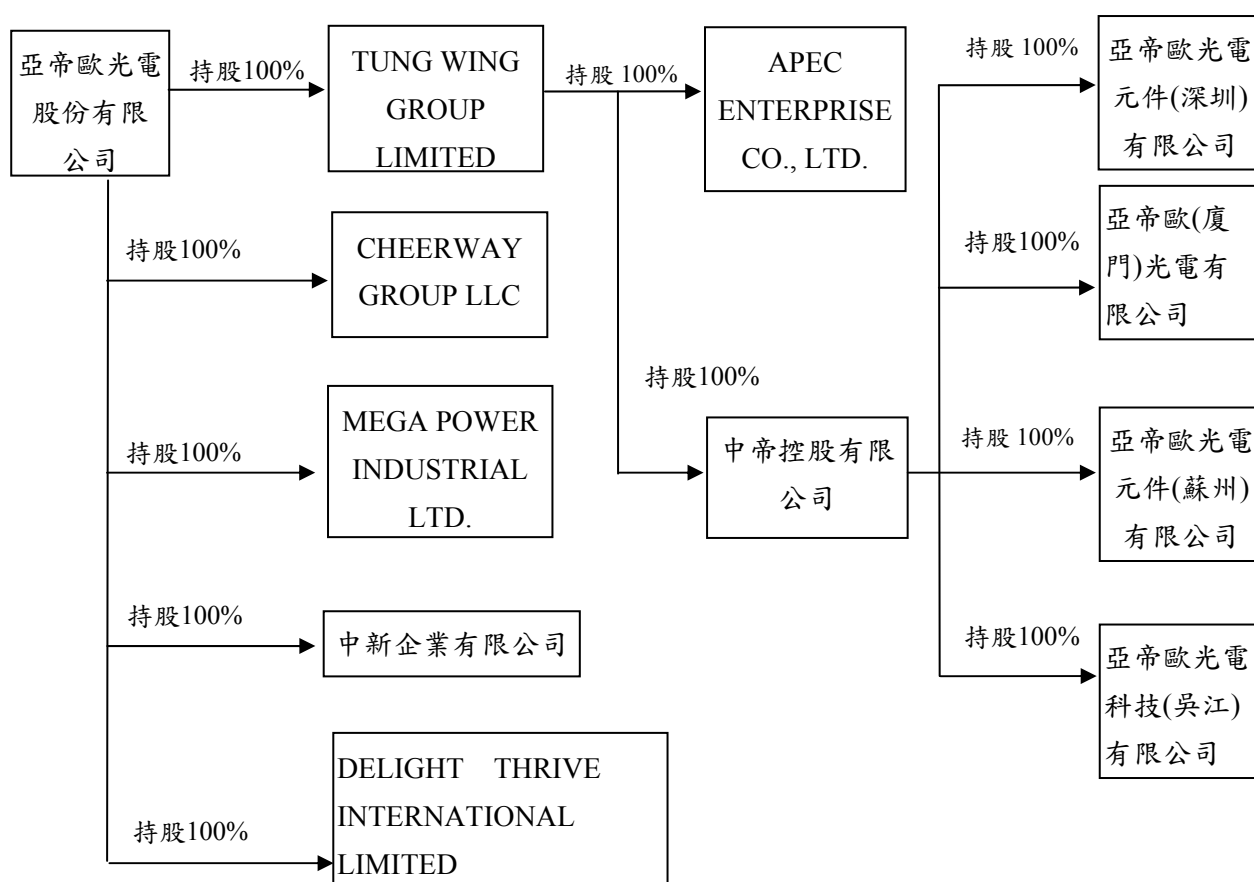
亞帝歐光電股份有限公司

持股100%

TUNG WING GROUP LIMITED

持股 100%

APEC ENTERPRISE CO., LTD.

持股 100%

亞帝歐光電元件(深圳)有限公司

持股100%

亞帝歐(廈門)光電有限公司

持股100%

CHEERWAY GROUP LLC

持股100%

持股100%

MEGA POWER INDUSTRIAL LTD.

中帝控股有限公司

持股 100%

亞帝歐光電元件(蘇州)有限公司

持股100%

中新企業有限公司

持股100%

亞帝歐光電科技(吳江)有限公司

持股100%

DELIGHT THRIVE INTERNATIONAL LIMITED